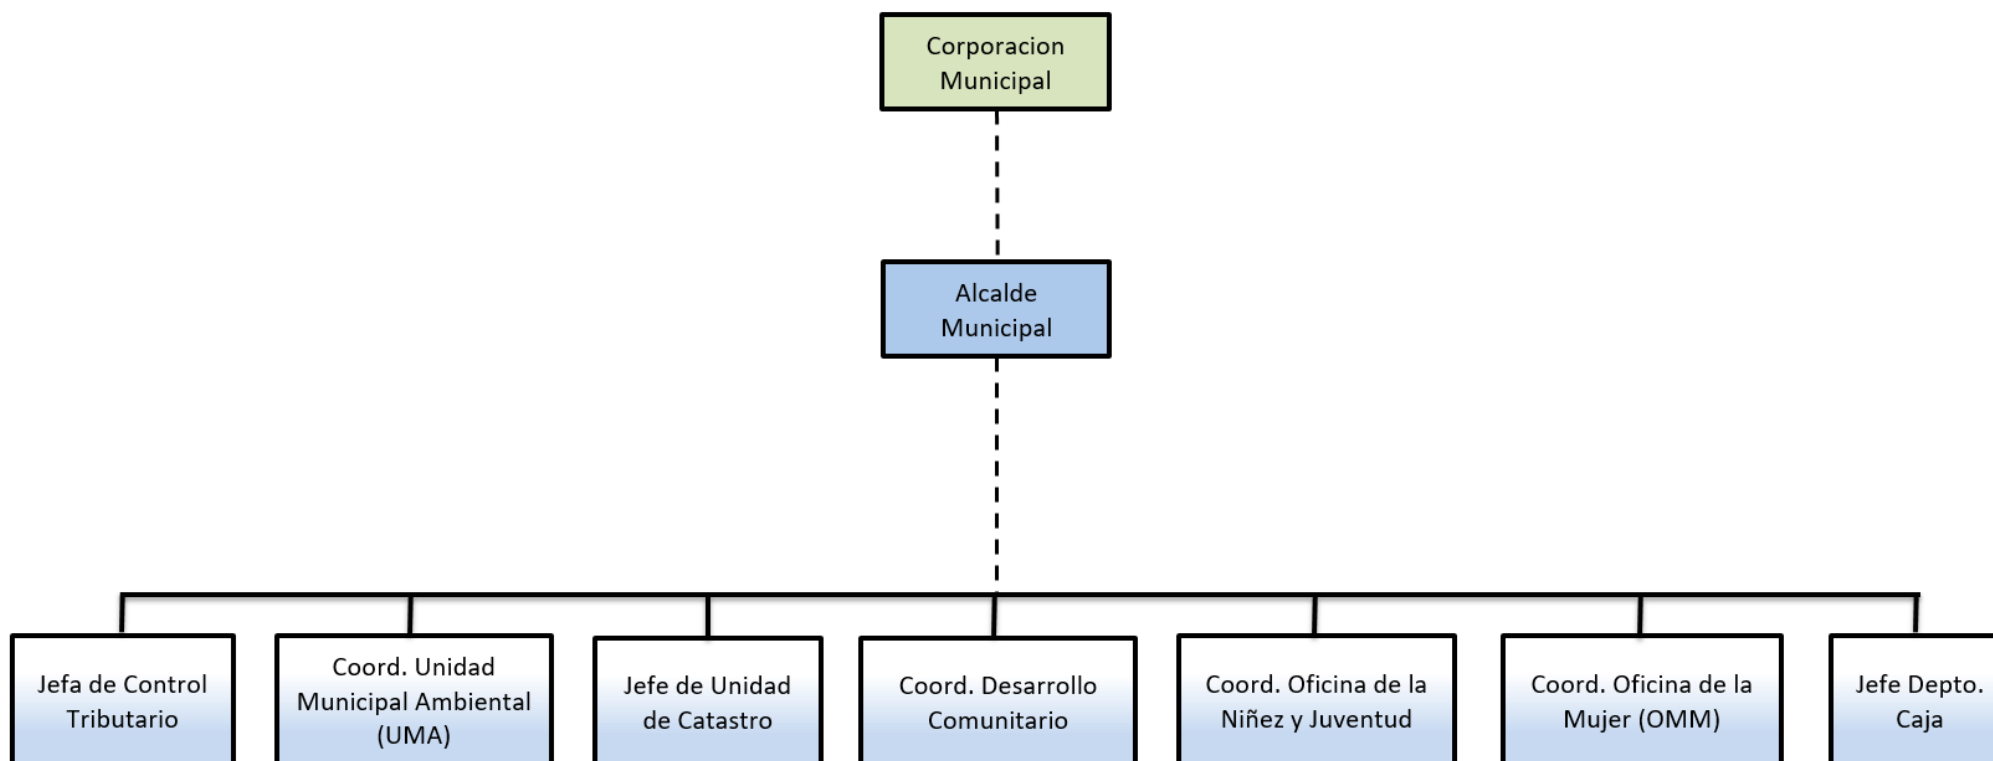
Corporacion Municipal

Alcalde Municipal

Jefa de Control Tributario

Coord. Unidad Municipal Ambiental (UMA)

Jefe de Unidad de Catastro

Coord. Desarrollo Comunitario

Coord. Oficina de la Niñez y Juventud

Coord. Oficina de la Mujer (OMM)

Jefe Depto. Caja